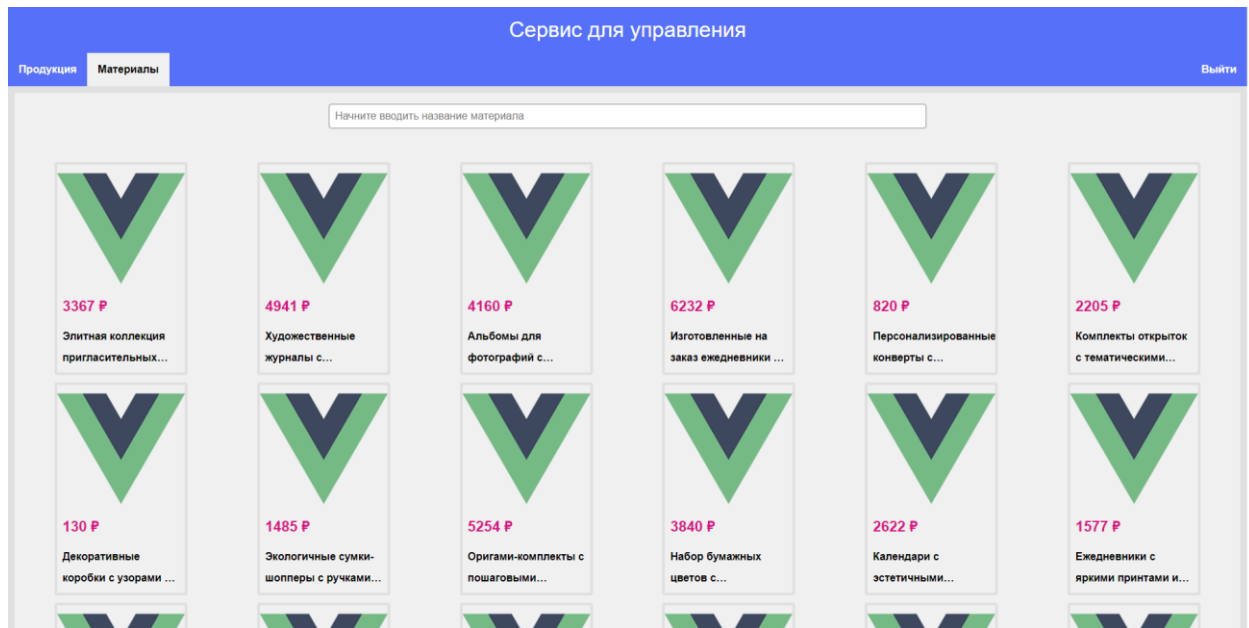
Сервис для управления

Продукция Материалы Выйти

Начните вводить название материала

3367 ₽
Элитная коллекция пригласительных...

4941 ₽
Художественные журналы с...

4160 ₽
Альбомы для фотографий с...

6232 ₽
Изготовленные на заказ ежедневники ...

820 ₽
Персонализированные конверты с...

2205 ₽
Комплекты открыток с тематическими...

130 ₽
Декоративные коробки с узорами ...

1485 ₽
Экологичные сумки-шопперы с ручками...

5254 ₽
Оригами-комплекты с пошаговыми...

3840 ₽
Набор бумажных цветов с...

2622 ₽
Календари с эстетичными...

1577 ₽
Ежедневники с яркими принтами и...